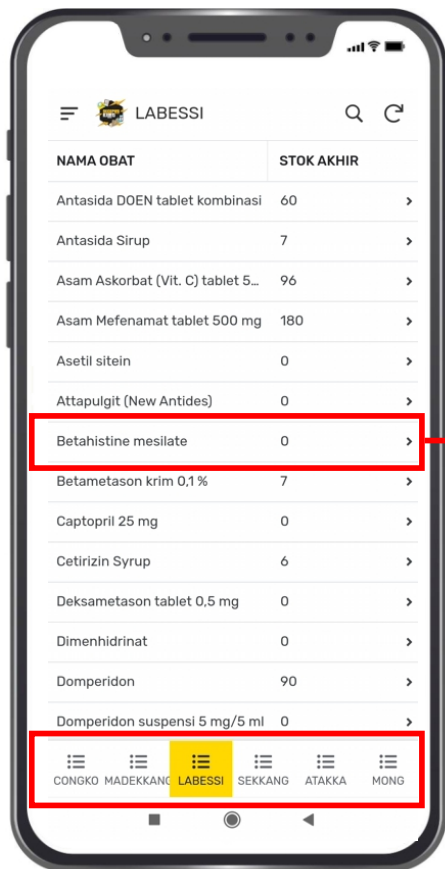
LABESSI

| NAMA OBAT | STOK AKHIR |
|---|---|
| Antasida DOEN tablet kombinasi | 60 |
| Antasida Sirup | 7 |
| Asam Askorbat (Vit. C) tablet 5... | 96 |
| Asam Mefenamat tablet 500 mg | 180 |
| Asetil sitein | 0 |
| Attapulgit (New Antides) | 0 |
| Betahistine mesilate | 0 |
| Betametason krim 0,1 % | 7 |
| Captopril 25 mg | 0 |
| Cetirizin Syrup | 6 |
| Deksametason tablet 0,5 mg | 0 |
| Dimenhidrinat | 0 |
| Domperidon | 90 |
| Domperidon suspensi 5 mg/5 ml | 0 |

CONGKO MADEKKANG LABESSI SEKKANG ATAKKA MONG